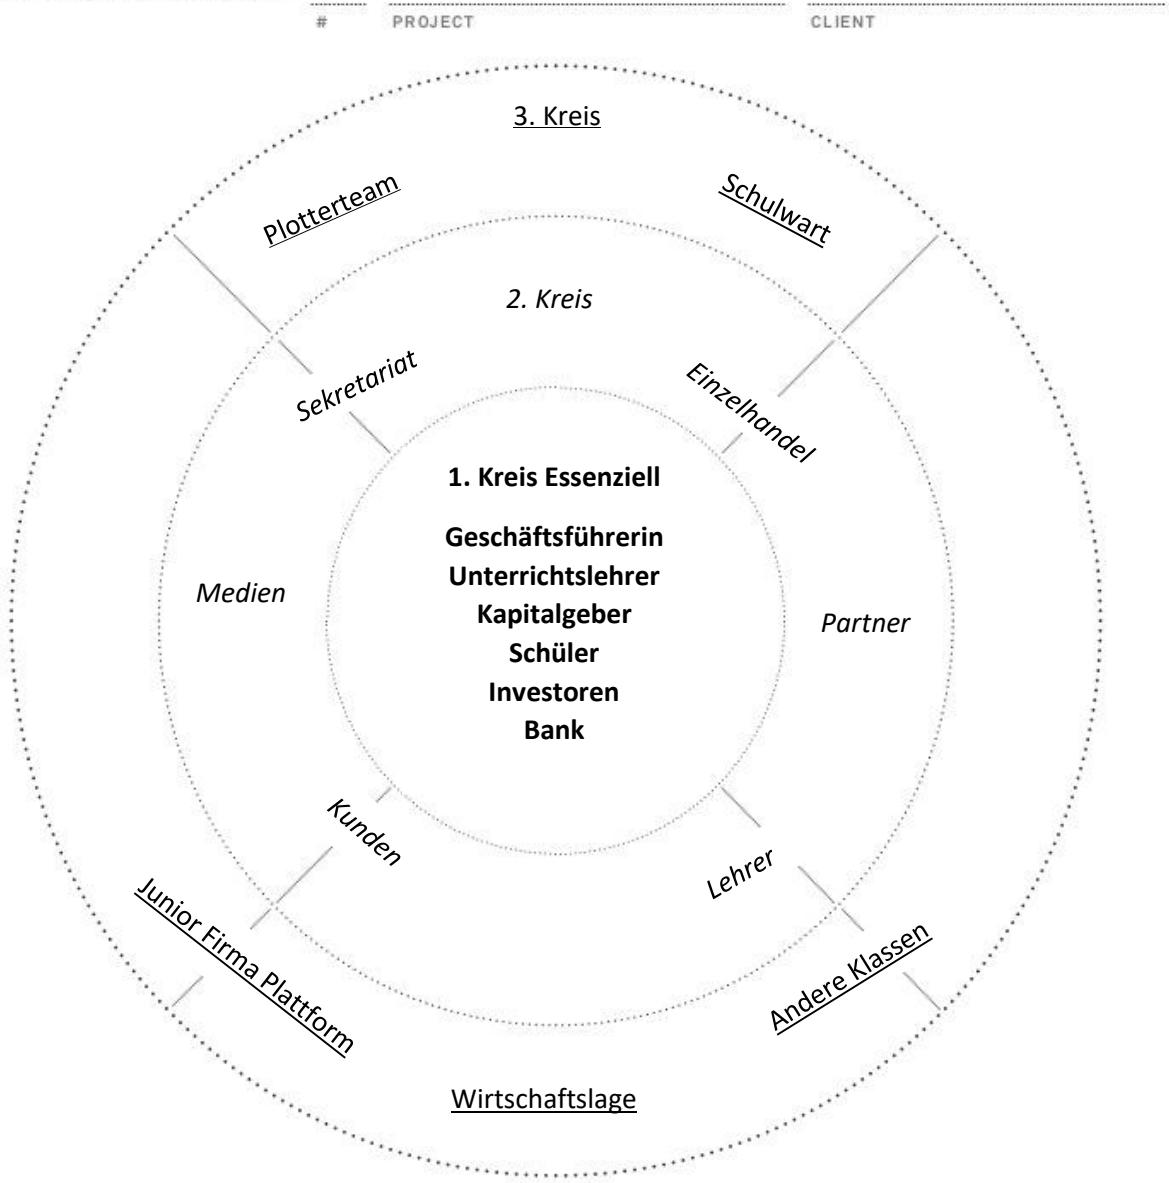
# PROJECT CLIENT

3. Kreis

Plotterteam

Schulwart

2. Kreis

Sekretariat

Einzelhandel

1. Kreis Essenziell

Geschäftsführerin
Unterrichtslehrer
Kapitalgeber
Schüler
Investoren
Bank

Medien

Partner

Kunden

Lehrer

Junior Firma Plattform

Andere Klassen

Wirtschaftslage